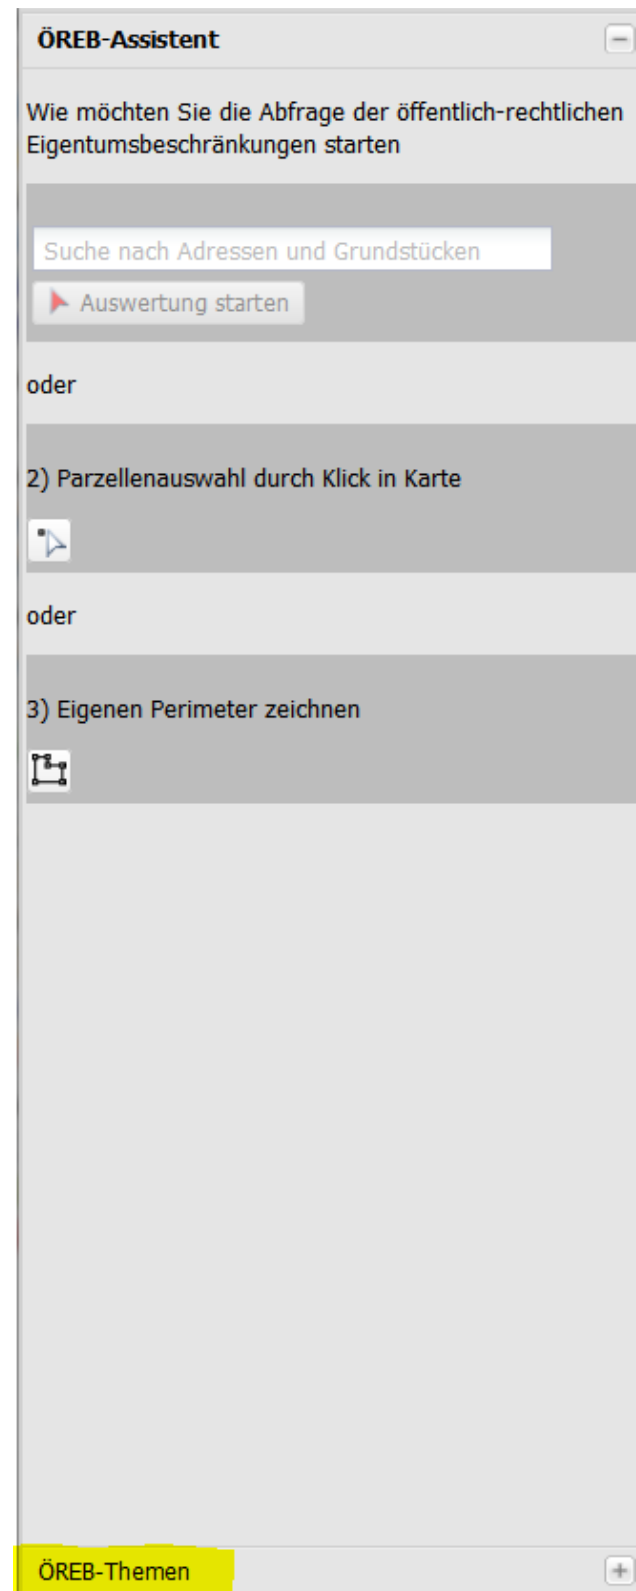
ÖREB-Assistent

Wie möchten Sie die Abfrage der öffentlich-rechtlichen Eigentumsbeschränkungen starten

Suche nach Adressen und Grundstücken

Auswertung starten

oder

2) Parzellenauswahl durch Klick in Karte

oder

3) Eigenen Perimeter zeichnen

ÖREB-Themen